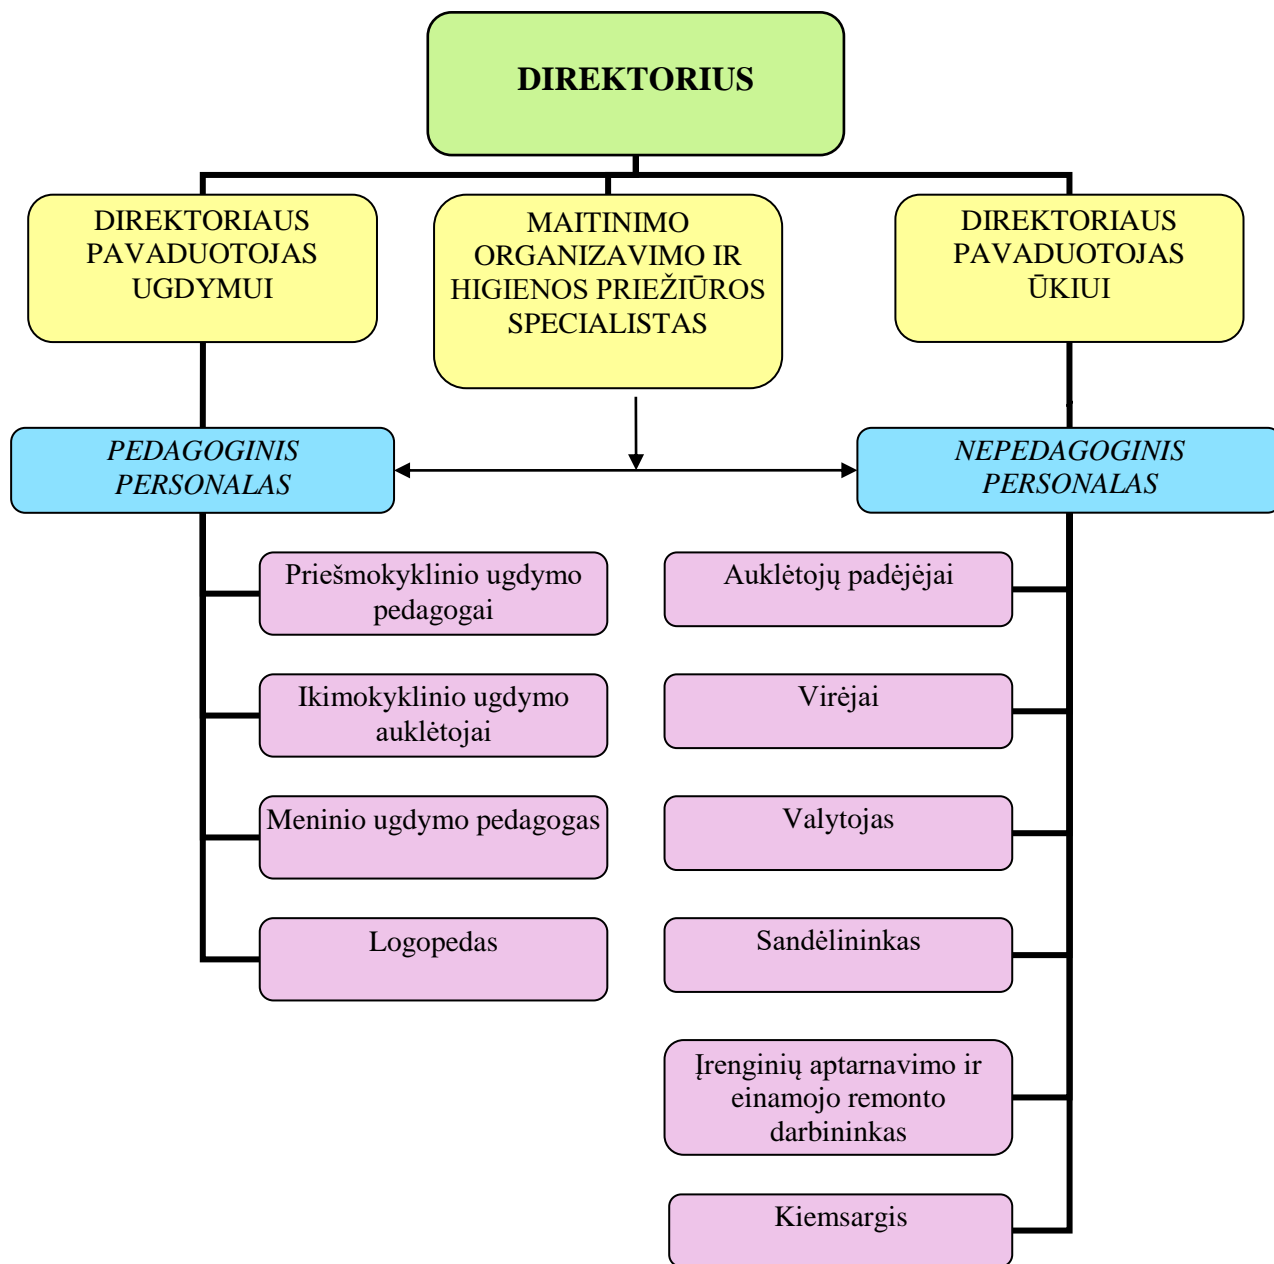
DIREKTORIUS

DIREKTORIAUS PAVADUOTOJAS UGDYMUI

MAITINIMO ORGANIZAVIMO IR HIGIENOS PRIEŽIŪROS SPECIALISTAS

DIREKTORIAUS PAVADUOTOJAS ŪKIUI

PEDAGOGINIS PERSONALAS

NEPEDAGOGINIS PERSONALAS

Priešmokyklinio ugdymo pedagogai

Ikimokyklinio ugdymo auklėtojai

Meninio ugdymo pedagogas

Logopedas

Auklėtojų padėjėjai

Virėjai

Valytojas

Sandėlininkas

Įrenginių aptarnavimo ir einamojo remonto darbininkas

Kiemsargis